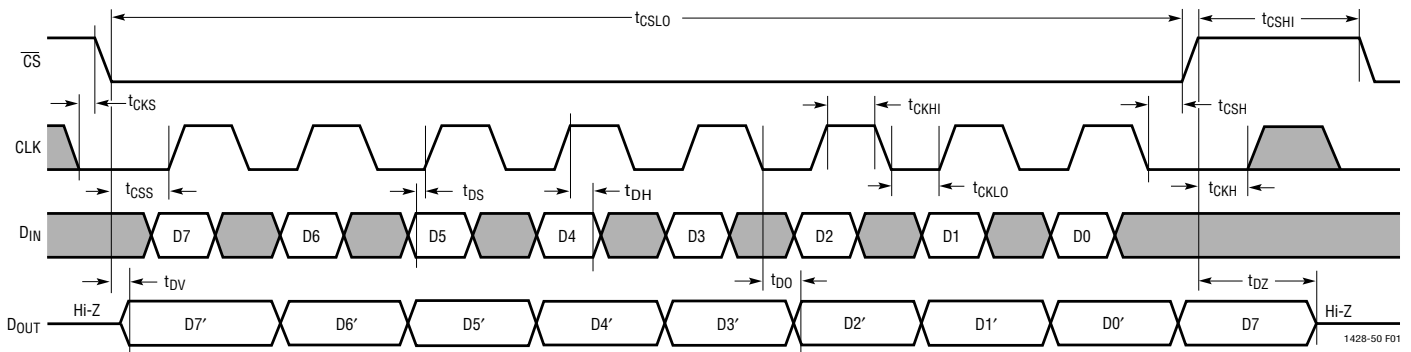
$t_{CSLO}$

$t_{CSHI}$

$\overline{CS}$

$t_{CKS}$

$t_{CKHI}$

$t_{CSH}$

CLK

$t_{CSS}$

$t_{DS}$

$t_{DH}$

$t_{CKLO}$

$t_{CKH}$

$D_{IN}$

D7 D6 D5 D4 D3 D2 D1 D0

$t_{DV}$

$t_{DO}$

$t_{DZ}$

$D_{OUT}$ Hi-Z D7′ D6′ D5′ D4′ D3′ D2′ D1′ D0′ D7 Hi-Z

1428-50 F01